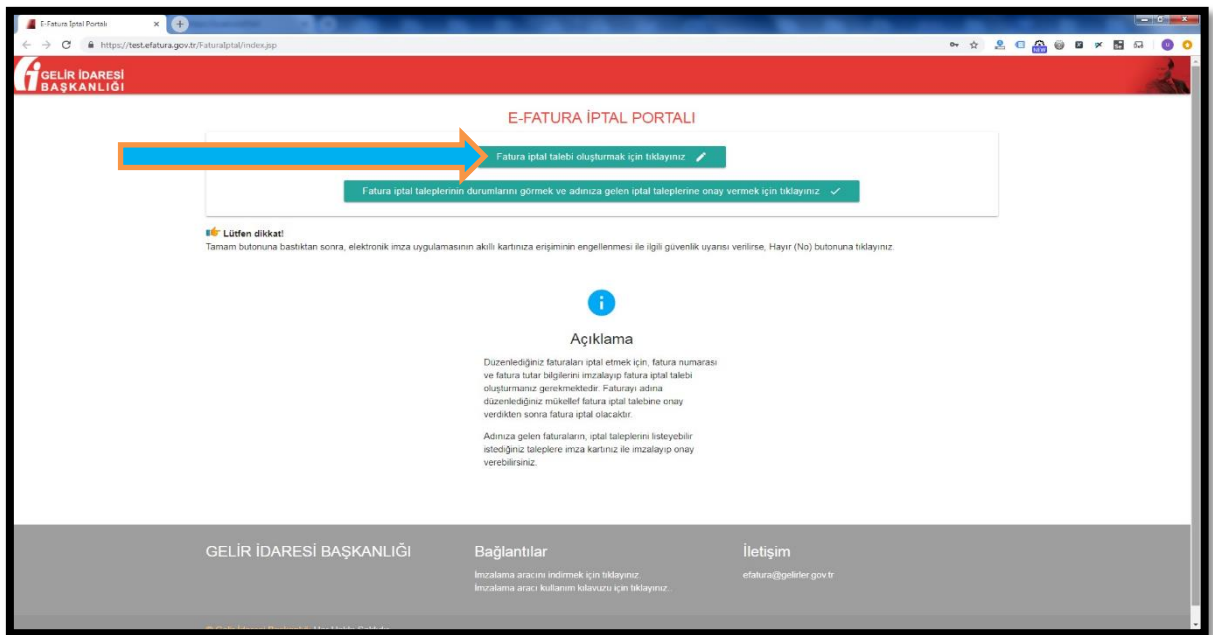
E-Fatura İptal Portalı

https://test.efatura.gov.tr/FaturaIptal/index.jsp

GELİR İDARESİ BAŞKANLIĞI

E-FATURA İPTAL PORTALI

Fatura iptal talebi oluşturmak için tıklayınız

Fatura iptal taleplerinin durumlarını görmek ve adınıza gelen iptal taleplerine onay vermek için tıklayınız

Lütfen dikkat!
Tamam butonuna bastıktan sonra, elektronik imza uygulamasının akıllı kartınıza erişiminin engellenmesi ile ilgili güvenlik uyarısı verilirse, Hayır (No) butonuna tıklayınız.

Açıklama

Düzenlediğiniz faturaları iptal etmek için, fatura numarası ve fatura tutar bilgilerini imzalayıp fatura iptal talebi oluşturmanız gerekmektedir. Faturayı adına düzenlediğiniz mükellef fatura iptal talebine onay verdikten sonra fatura iptal olacaktır.

Adınıza gelen faturaların, iptal taleplerini listeyebilir istediğiniz taleplere imza kartınız ile imzalayıp onay verebilirsiniz.

GELİR İDARESİ BAŞKANLIĞI

Bağlantılar
İmzalama aracını indirmek için tıklayınız.
İmzalama aracı kullanım kılavuzu için tıklayınız.

İletişim
efatura@gelirler.gov.tr

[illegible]